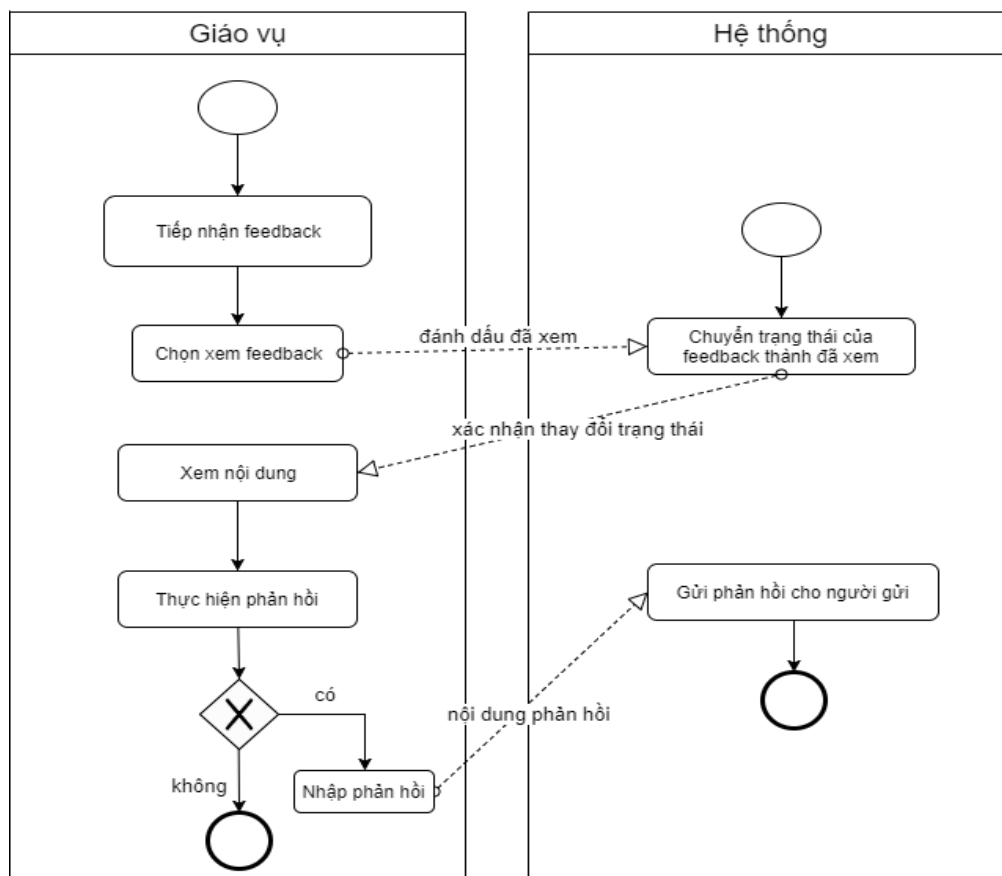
Giáo vụ

Hệ thống

Tiếp nhận feedback

Chọn xem feedback

đánh dấu đã xem

Chuyển trạng thái của feedback thành đã xem

xác nhận thay đổi trạng thái

Xem nội dung

Thực hiện phản hồi

có

không

Nhập phản hồi

nội dung phản hồi

Gửi phản hồi cho người gửi